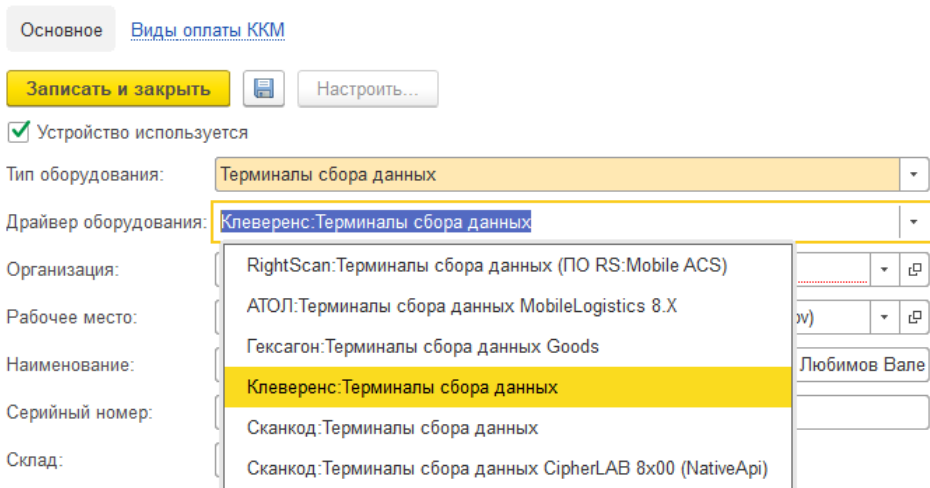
Основное Виды оплаты ККМ

Записать и закрыть

Настроить...

Устройство используется

Тип оборудования: Терминалы сбора данных

Драйвер оборудования: Клеверенс:Терминалы сбора данных

Организация:

Рабочее место:

Наименование:

Серийный номер:

Склад:

RightScan:Терминалы сбора данных (ПО RS:Mobile ACS)

АТОЛ:Терминалы сбора данных MobileLogistics 8.X

Гексагон:Терминалы сбора данных Goods

Клеверенс:Терминалы сбора данных

Сканкод:Терминалы сбора данных

Сканкод:Терминалы сбора данных CipherLAB 8x00 (NativeApi)

ov)

Любимов Вале